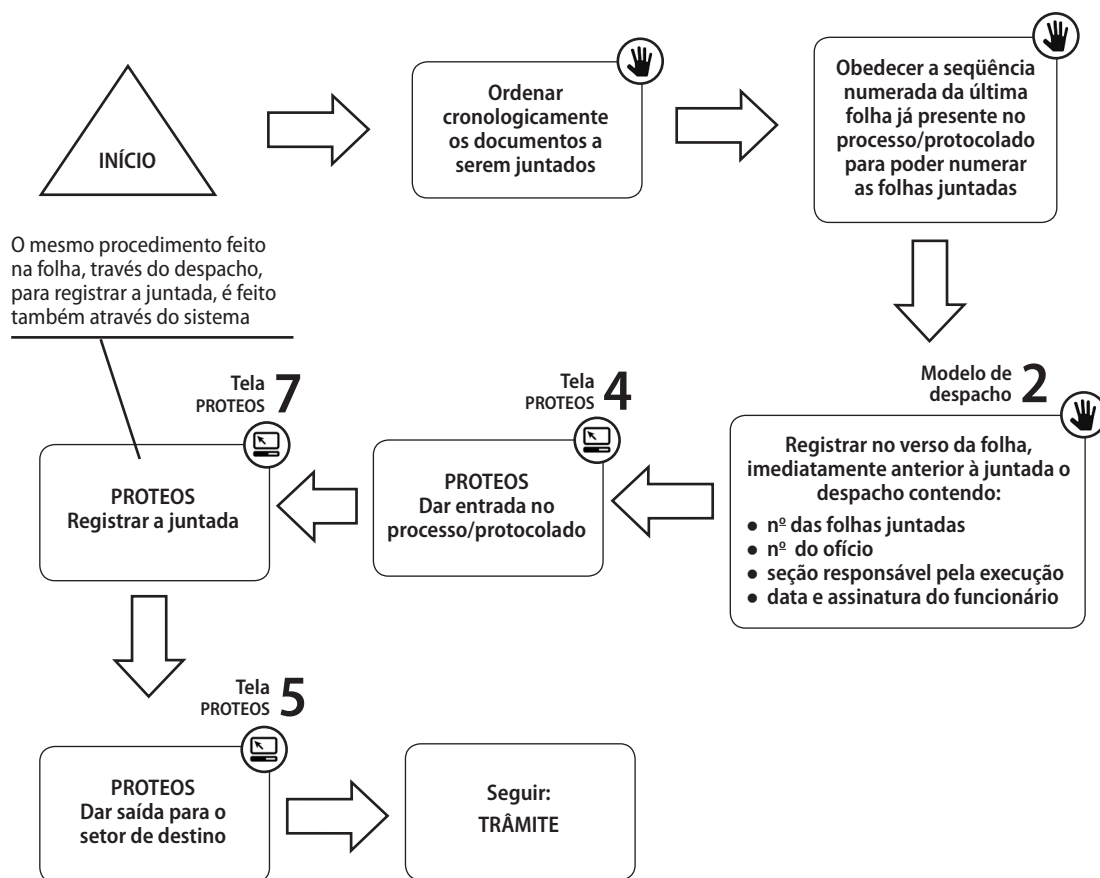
INÍCIO

Ordenar cronologicamente os documentos a serem juntados

Obedecer a seqüência numerada da última folha já presente no processo/protocolado para poder numerar as folhas juntadas

Modelo de despacho 2

Registrar no verso da folha, imediatamente anterior à juntada o despacho contendo:
● nº das folhas juntadas
● nº do ofício
● seção responsável pela execução
● data e assinatura do funcionário

Tela PROTEOS 4

PROTEOS
Dar entrada no processo/protocolado

Tela PROTEOS 7

PROTEOS
Registrar a juntada

O mesmo procedimento feito na folha, través do despacho, para registrar a juntada, é feito também através do sistema

Tela PROTEOS 5

PROTEOS
Dar saída para o setor de destino

Seguir:
TRÂMITE